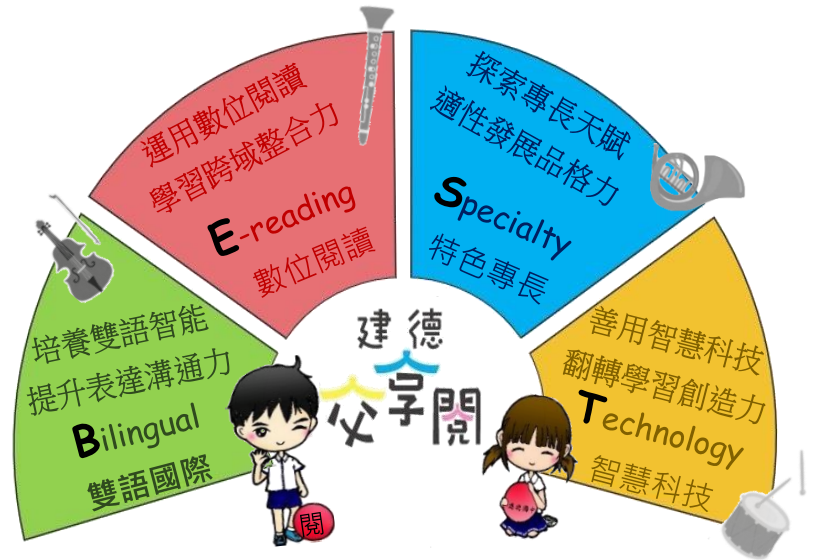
培養雙語智能
提升表達溝通力
Bilingual
雙語國際

運用數位閱讀
學習跨域整合力
E-reading
數位閱讀

探索專長天賦
適性發展品格力
Specialty
特色專長

善用智慧科技
翻轉學習創造力
Technology
智慧科技

建德
人
文学閱

閱